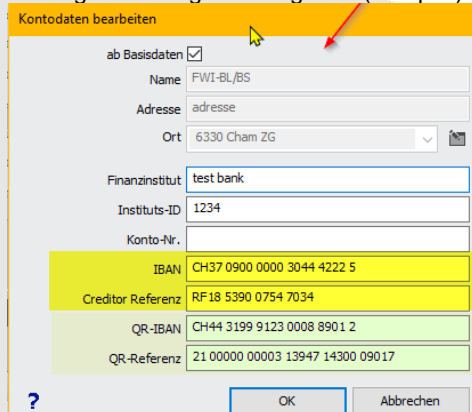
Kontodaten bearbeiten

ab Basisdaten ☑
Name FWI-BL/BS
Adresse adresse
Ort 6330 Cham ZG

Finanzinstitut test bank
Instituts-ID 1234
Konto-Nr.
IBAN CH37 0900 0000 3044 4222 5
Creditor Referenz RF18 5390 0754 7034
QR-IBAN CH44 3199 9123 0008 8901 2
QR-Referenz 21 00000 00003 13947 14300 09017

?
OK
Abbrechen